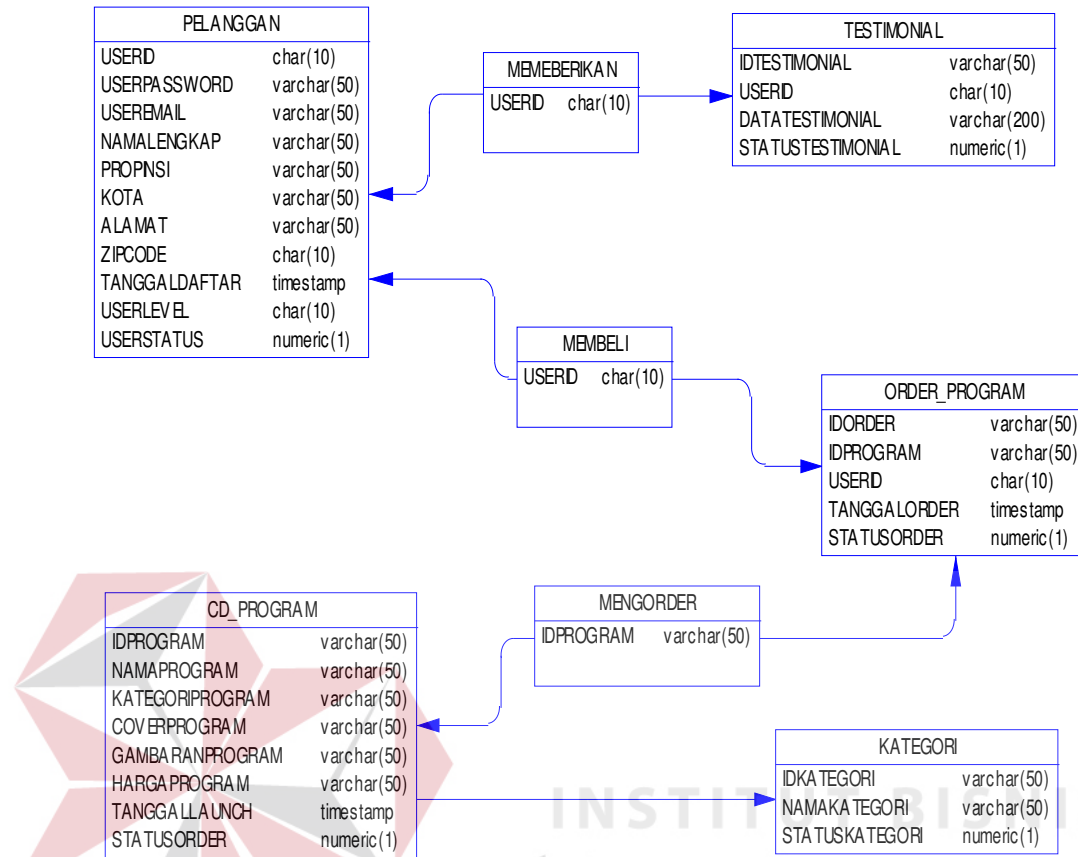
PELANGGAN

| | |
|---|---|
| USERID | char(10) |
| USERPASSWORD | varchar(50) |
| USEREMAIL | varchar(50) |
| NAMALENGKAP | varchar(50) |
| PROPINSI | varchar(50) |
| KOTA | varchar(50) |
| ALAMAT | varchar(50) |
| ZIPCODE | char(10) |
| TANGGALDAFTAR | timestamp |
| USERLEVEL | char(10) |
| USERSTATUS | numeric(1) |

MEMEBERIKAN

| | |
|---|---|
| USERID | char(10) |

TESTIMONIAL

| | |
|---|---|
| IDTESTIMONIAL | varchar(50) |
| USERID | char(10) |
| DATATESTIMONIAL | varchar(200) |
| STATUSTESTIMONIAL | numeric(1) |

MEMBELI

| | |
|---|---|
| USERID | char(10) |

ORDER_PROGRAM

| | |
|---|---|
| IDORDER | varchar(50) |
| IDPROGRAM | varchar(50) |
| USERID | char(10) |
| TANGGALORDER | timestamp |
| STATUSORDER | numeric(1) |

CD_PROGRAM

| | |
|---|---|
| IDPROGRAM | varchar(50) |
| NAMAPROGRAM | varchar(50) |
| KATEGORIPROGRAM | varchar(50) |
| COVERPROGRAM | varchar(50) |
| GAMBARANPROGRAM | varchar(50) |
| HARGAPROGRAM | varchar(50) |
| TANGGALLAUNCH | timestamp |
| STATUSORDER | numeric(1) |

MENGORDER

| | |
|---|---|
| IDPROGRAM | varchar(50) |

KATEGORI

| | |
|---|---|
| IDKATEGORI | varchar(50) |
| NAMAKATEGORI | varchar(50) |
| STATUSKATEGORI | numeric(1) |

INSTITUT BISN